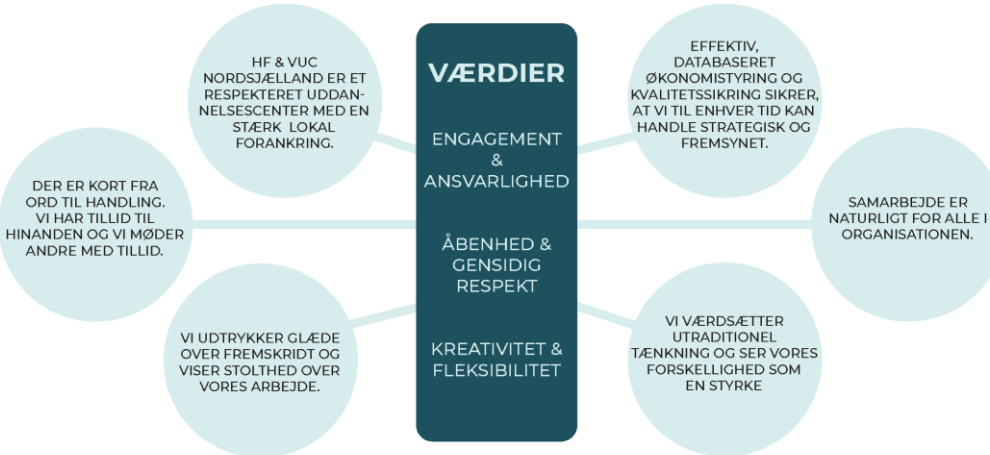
HF & VUC NORDSJÆLLAND ER ET RESPEKTERET UDDANNELSESCENTER MED EN STÆRK LOKAL FORANKRING.

VÆRDIER

ENGAGEMENT & ANSVARLIGHED

ÅBENHED & GENSIDIG RESPEKT

KREATIVITET & FLEKSIBILITET

EFFEKTIV, DATABASERET ØKONOMISTYRING OG KVALITETSSIKRING SIKRER, AT VI TIL ENHVER TID KAN HANDLE STRATEGISK OG FREMSYNET.

DER ER KORT FRA ORD TIL HANDLING. VI HAR TILLID TIL HINANDEN OG VI MØDER ANDRE MED TILLID.

SAMARBEJDE ER NATURLIGT FOR ALLE I ORGANISATIONEN.

VI UDTRYKKER GLÆDE OVER FREMSKRIDT OG VISER STOLTHED OVER VORES ARBEJDE.

VI VÆRDSÆTTER UTRADITIONEL TÆNKNING OG SER VORES FORSKELLIGHED SOM EN STYRKE